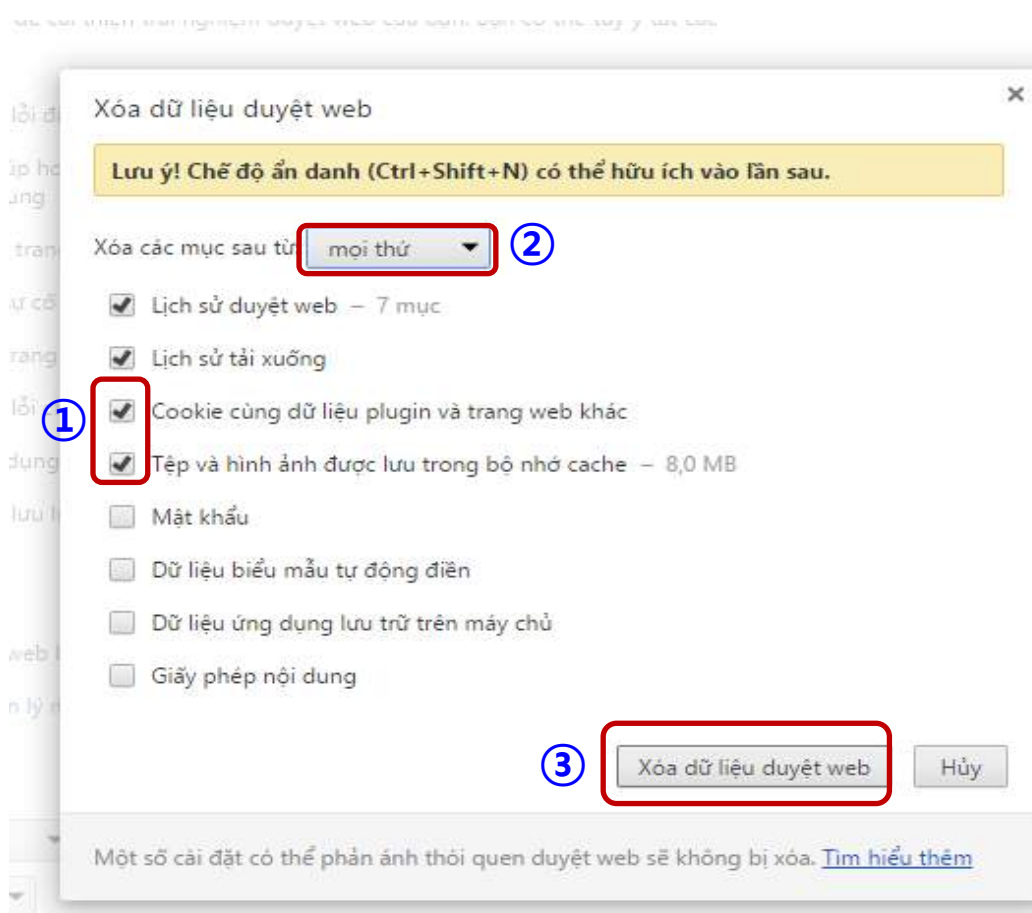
Xóa dữ liệu duyệt web

×

Lưu ý! Chế độ ẩn danh (Ctrl+Shift+N) có thể hữu ích vào lần sau.

Xóa các mục sau từ mọi thứ ②

Lịch sử duyệt web – 7 mục

Lịch sử tải xuống

① Cookie cùng dữ liệu plugin và trang web khác

Tệp và hình ảnh được lưu trong bộ nhớ cache – 8,0 MB

Mật khẩu

Dữ liệu biểu mẫu tự động điền

Dữ liệu ứng dụng lưu trữ trên máy chủ

Giấy phép nội dung

③ Xóa dữ liệu duyệt web Hủy

Một số cài đặt có thể phản ánh thói quen duyệt web sẽ không bị xóa. Tìm hiểu thêm